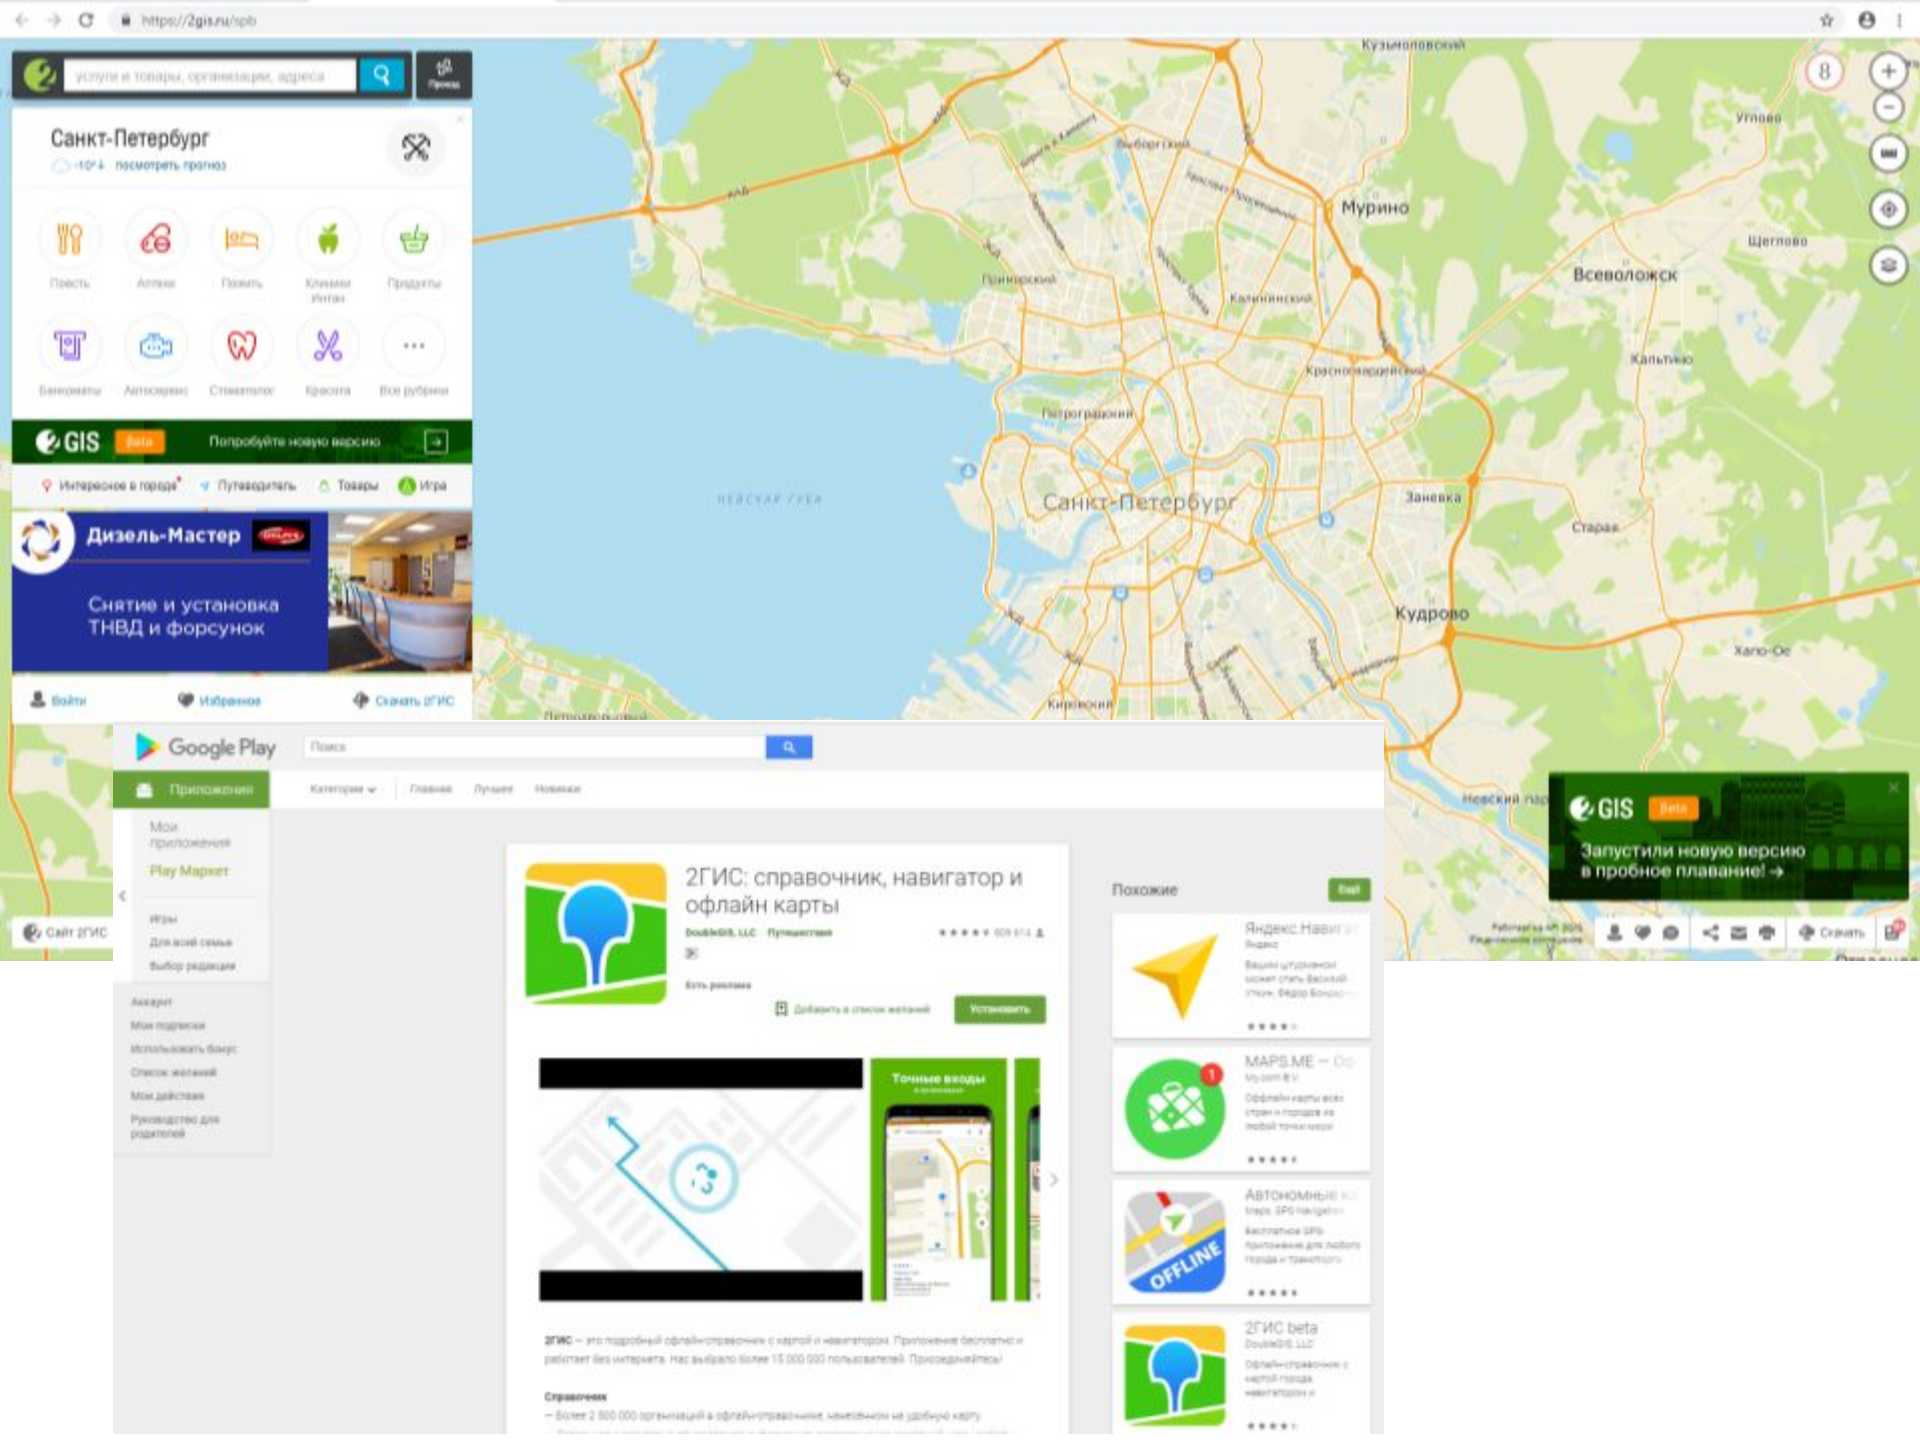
https://2gis.ru/spb

услуги и товары, организации, адреса

Проезд

Санкт-Петербург

-10° посмотреть прогноз

Поесть
Аптеки
Поспать
Клиники
Продукты
Банкоматы
Автосервис
Стоматология
Красота
Все рубрики

GIS Beta Попробуйте новую версию

Интересное в городе
Путеводитель
Товары
Игра

Дизель-Мастер

Снятие и установка ТНВД и форсунок

Войти
Избранное
Скачать 2ГИС

Кузьмоловский
Мурино
Углово
Щеглово
Всеволожск
Выборгский
Приморский
Калининский
Красногвардейский
Кальтино
Петроградский
НЕВСКАЯ ГУБА
Санкт-Петербург
Заневка
Старая
Кудрово
Хапо-Ое
Кировский
Петродворцовый
Невский пар

8

GIS Beta
Запустили новую версию в пробное плавание! →

Сайт 2ГИС
Скачать

Google Play
Поиск
Приложения
Категории
Главная
Лучшее
Новинки
Мои приложения
Play Маркет
Игры
Для всей семьи
Выбор редакции
Аккаунт
Мои подписки
Использовать бонус
Список желаний
Мои действия
Руководство для родителей

2ГИС: справочник, навигатор и офлайн карты
DoubleGIS, LLC Путешествия
Есть реклама
Добавить в список желаний
Установить

Точные входы

2ГИС — это подробный офлайн-справочник с картой и навигатором. Приложение бесплатно и работает без интернета. Нас выбрало более 15 000 000 пользователей. Присоединяйтесь!

Справочник
— Более 2 500 000 организаций в офлайн-справочнике, наиболее

Похожие
Ещё
Яндекс.Навигатор
Яндекс
MAPS.ME — Оф
My.com B.V.
OFFLINE
Автономные
2ГИС beta
DoubleGIS, LLC